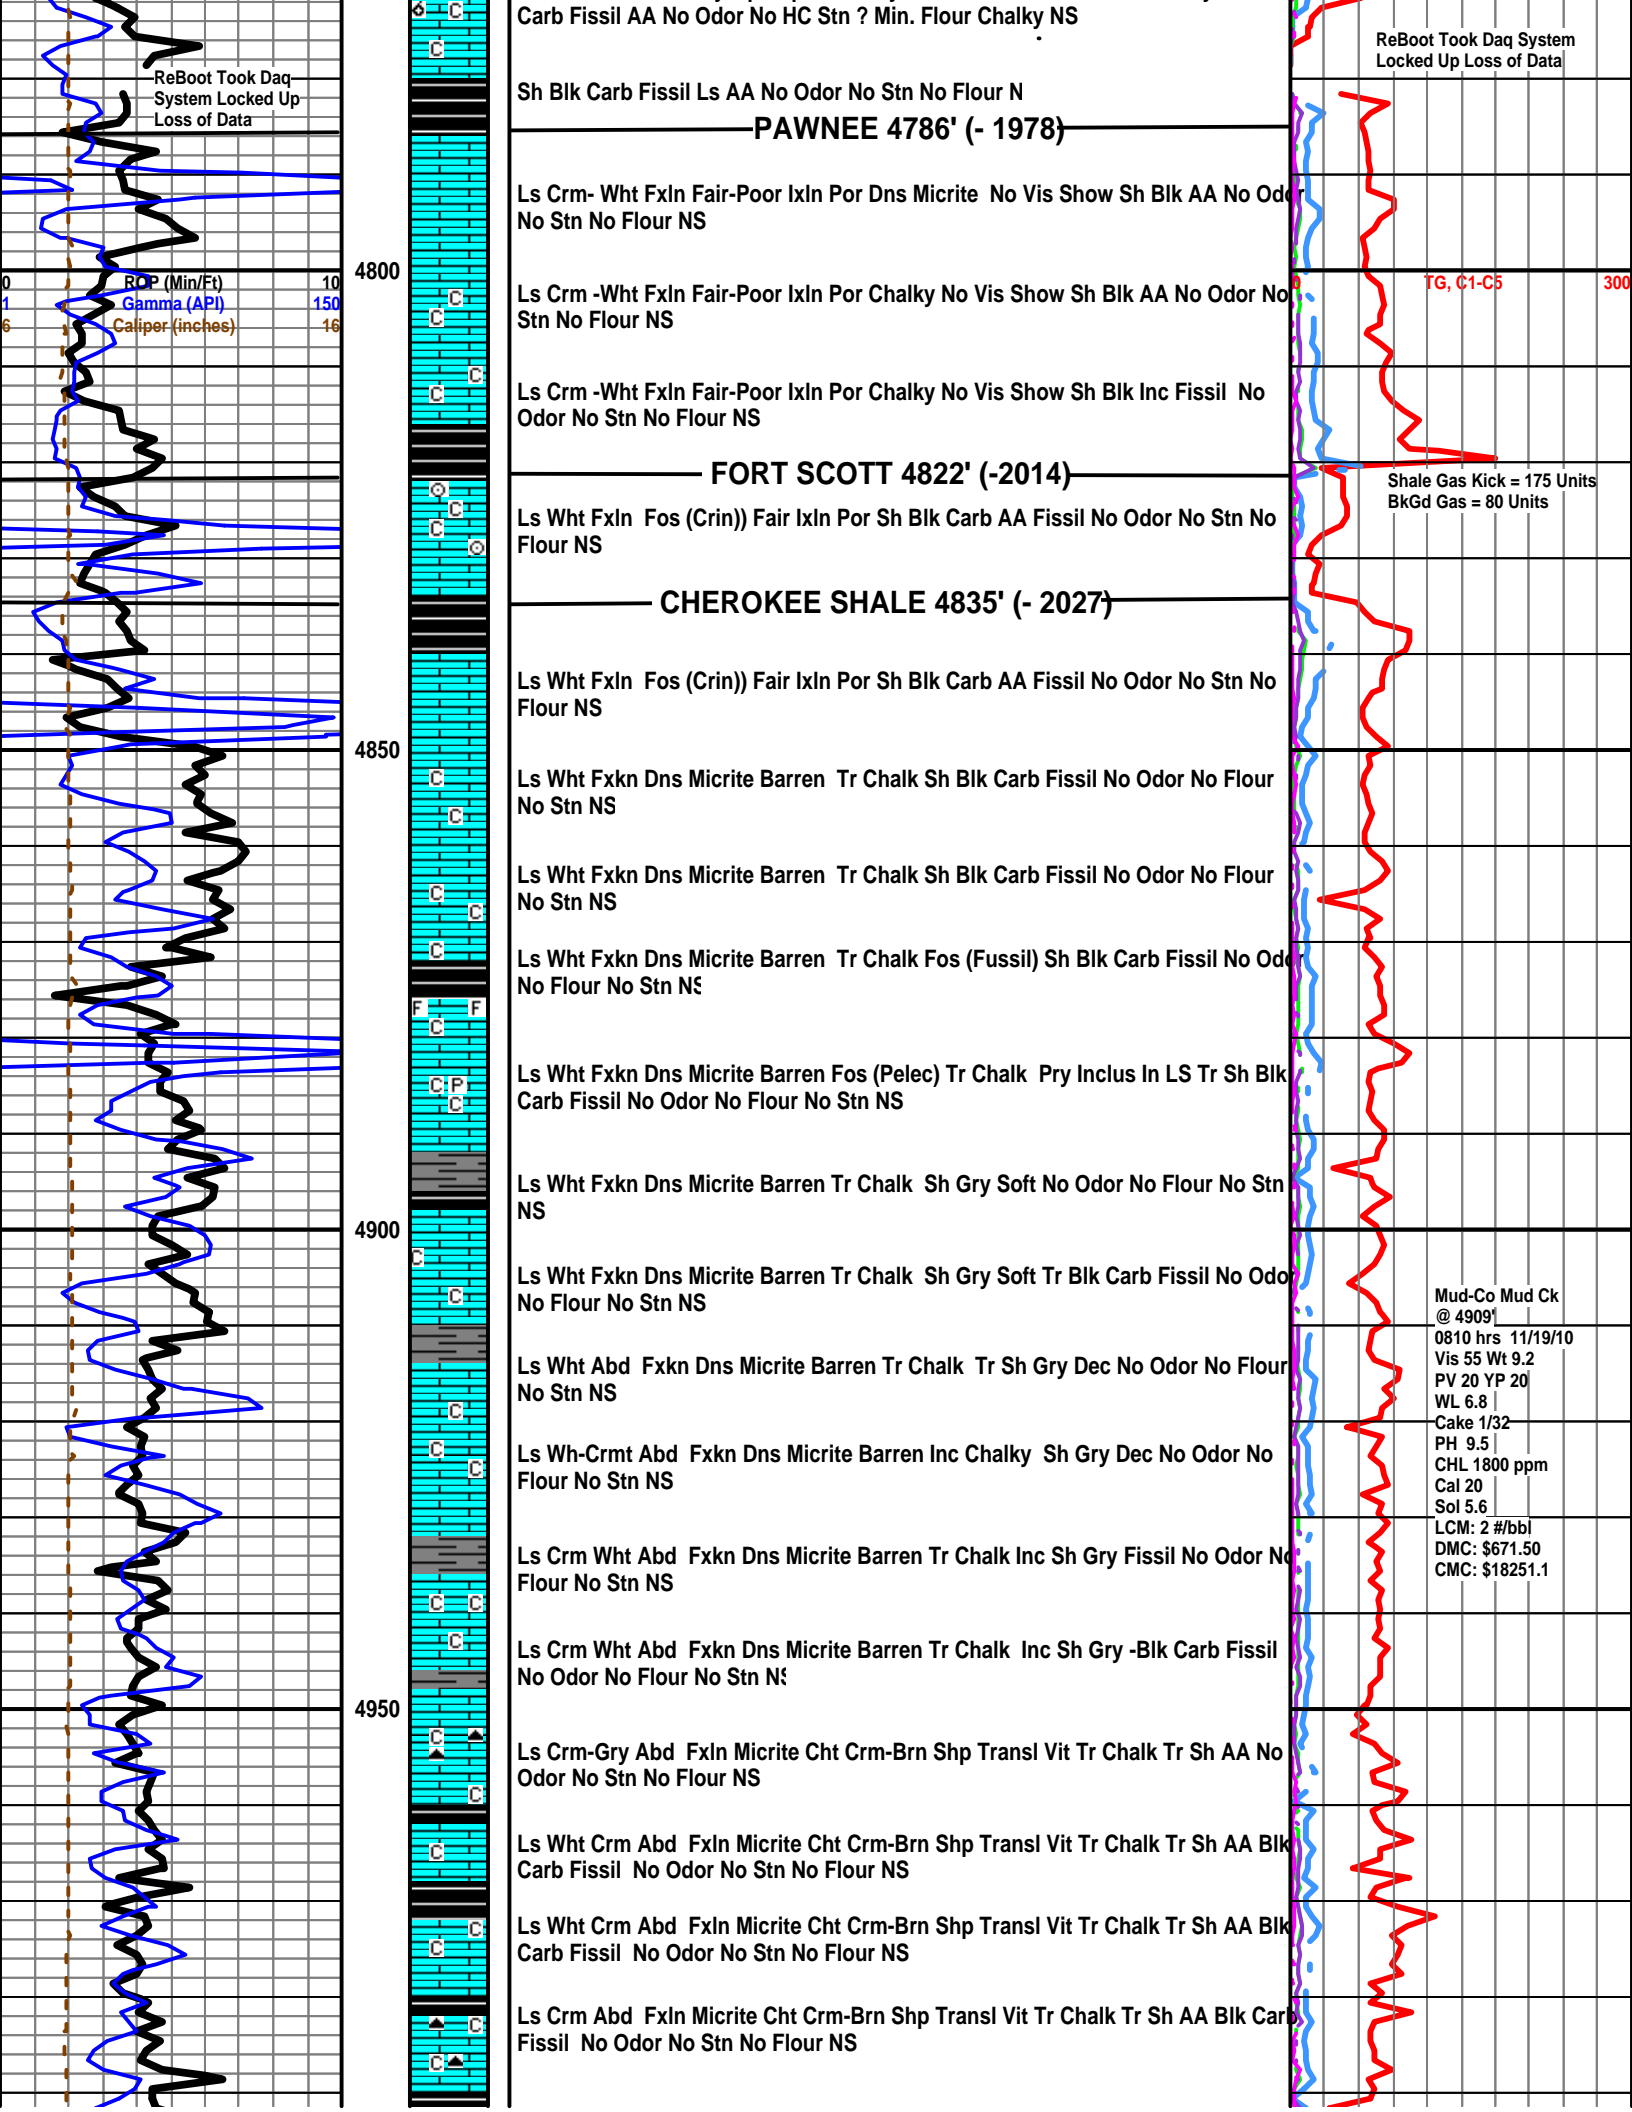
ReBoot Took Daq System Locked Up Loss of Data

0 ROP (Min/Ft) 10
1 Gamma (API) 150
6 Caliper (inches) 16

4800
4850
4900
4950

Carb Fissil AA No Odor No HC Stn ? Min. Flour Chalky NS

Sh Blk Carb Fissil Ls AA No Odor No Stn No Flour N

PAWNEE 4786' (- 1978)

Ls Crm- Wht Fxln Fair-Poor Ixln Por Dns Micrite No Vis Show Sh Blk AA No Odor No Stn No Flour NS

Ls Crm -Wht Fxln Fair-Poor Ixln Por Chalky No Vis Show Sh Blk AA No Odor No Stn No Flour NS

Ls Crm -Wht Fxln Fair-Poor Ixln Por Chalky No Vis Show Sh Blk Inc Fissil No Odor No Stn No Flour NS

FORT SCOTT 4822' (-2014)

Ls Wht Fxln Fos (Crin)) Fair Ixln Por Sh Blk Carb AA Fissil No Odor No Stn No Flour NS

CHEROKEE SHALE 4835' (- 2027)

Ls Wht Fxln Fos (Crin)) Fair Ixln Por Sh Blk Carb AA Fissil No Odor No Stn No Flour NS

Ls Wht Fxkn Dns Micrite Barren Tr Chalk Sh Blk Carb Fissil No Odor No Flour No Stn NS

Ls Wht Fxkn Dns Micrite Barren Tr Chalk Sh Blk Carb Fissil No Odor No Flour No Stn NS

Ls Wht Fxkn Dns Micrite Barren Tr Chalk Fos (Fussil) Sh Blk Carb Fissil No Odor No Flour No Stn NS

Ls Wht Fxkn Dns Micrite Barren Fos (Pelec) Tr Chalk Pry Inclus In LS Tr Sh Blk Carb Fissil No Odor No Flour No Stn NS

Ls Wht Fxkn Dns Micrite Barren Tr Chalk Sh Gry Soft No Odor No Flour No Stn NS

Ls Wht Fxkn Dns Micrite Barren Tr Chalk Sh Gry Soft Tr Blk Carb Fissil No Odor No Flour No Stn NS

Ls Wht Abd Fxkn Dns Micrite Barren Tr Chalk Tr Sh Gry Dec No Odor No Flour No Stn NS

Ls Wh-Crmt Abd Fxkn Dns Micrite Barren Inc Chalky Sh Gry Dec No Odor No Flour No Stn NS

Ls Crm Wht Abd Fxkn Dns Micrite Barren Tr Chalk Inc Sh Gry Fissil No Odor No Flour No Stn NS

Ls Crm Wht Abd Fxkn Dns Micrite Barren Tr Chalk Inc Sh Gry -Blk Carb Fissil No Odor No Flour No Stn NS

Ls Crm-Gry Abd Fxln Micrite Cht Crm-Brn Shp Transl Vit Tr Chalk Tr Sh AA No Odor No Stn No Flour NS

Ls Wht Crm Abd Fxln Micrite Cht Crm-Brn Shp Transl Vit Tr Chalk Tr Sh AA Blk Carb Fissil No Odor No Stn No Flour NS

Ls Wht Crm Abd Fxln Micrite Cht Crm-Brn Shp Transl Vit Tr Chalk Tr Sh AA Blk Carb Fissil No Odor No Stn No Flour NS

Ls Crm Abd Fxln Micrite Cht Crm-Brn Shp Transl Vit Tr Chalk Tr Sh AA Blk Carb Fissil No Odor No Stn No Flour NS

ReBoot Took Daq System Locked Up Loss of Data

0 TG, C1-C5 300

Shale Gas Kick = 175 Units
BkGd Gas = 80 Units

Mud-Co Mud Ck
@ 4909'
0810 hrs 11/19/10
Vis 55 Wt 9.2
PV 20 YP 20
WL 6.8
Cake 1/32
PH 9.5
CHL 1800 ppm
Cal 20
Sol 5.6
LCM: 2 #/bbl
DMC: $671.50
CMC: $18251.1